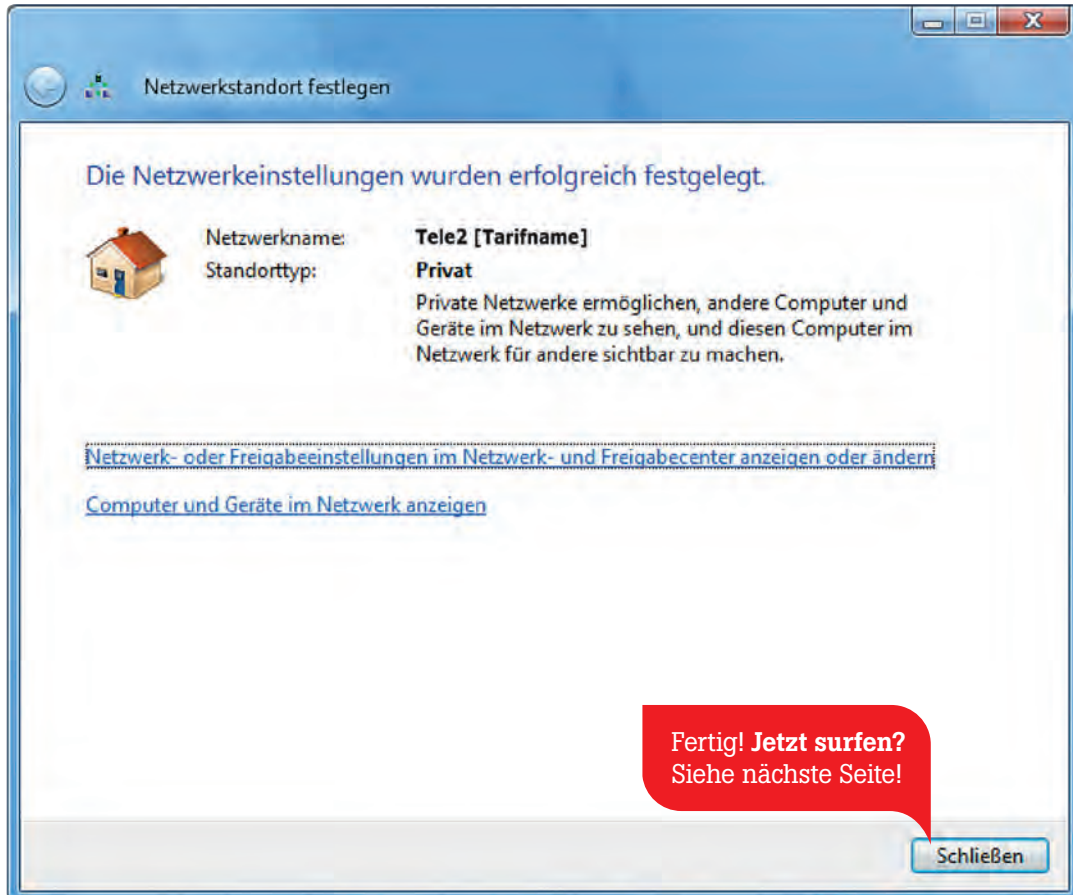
Netzwerkstandort festlegen

Die Netzwerkeinstellungen wurden erfolgreich festgelegt.

Netzwerkname: Tele2 [Tarifname]
Standorttyp: Privat
Private Netzwerke ermöglichen, andere Computer und Geräte im Netzwerk zu sehen, und diesen Computer im Netzwerk für andere sichtbar zu machen.

Netzwerk- oder Freigabeeinstellungen im Netzwerk- und Freigabecenter anzeigen oder ändern

Computer und Geräte im Netzwerk anzeigen

Fertig! Jetzt surfen? Siehe nächste Seite!

Schließen